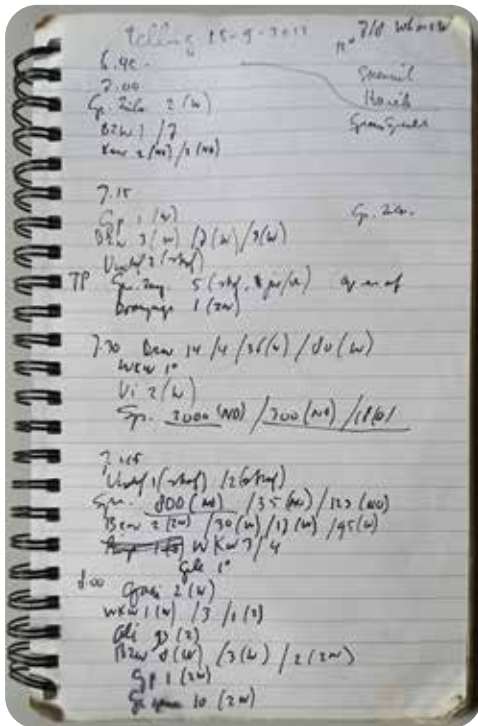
telling 15-9-2011

n° 7/8 Wknw

6.45
7.00
Gr. Rib 2 (w)
BZW 1 / 7
Kew 2 (w) / 1 (w)

Snemil
Havik
Sperwer

7.15
Gr. 1 (w)
BZw 3 (w) / 3 (w) / 3 (w)
Vrwf 2 (w)

Gr. 2w.

7P Gr. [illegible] 5 (w) / 8 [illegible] (w) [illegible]
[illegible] 1 (zw)

7.30 Bzw 14 / 4 / 36 (w) / 20 (w)
WKw 1°
Vi 2 (w)
Gr. 3000 (NO) / 300 (NO) / 1 (W)

7.45
Vrwf 1 (w) / 2 (w)
Gr. 800 (w) / 35 (w) / 123 (w)
BZw 2 (zw) / 30 (w) / 17 (w) / 45 (w)
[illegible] WKw 7 / 4
Gk 1°

8.00 Gras 2 (w)
WKw 1 (w) / 3 / 1 (3)
Gk 3 (2)
BZw 8 (w) / 3 (w) / 2 (zw)
Gl 1 (zw)
Gr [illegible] 10 (zw)